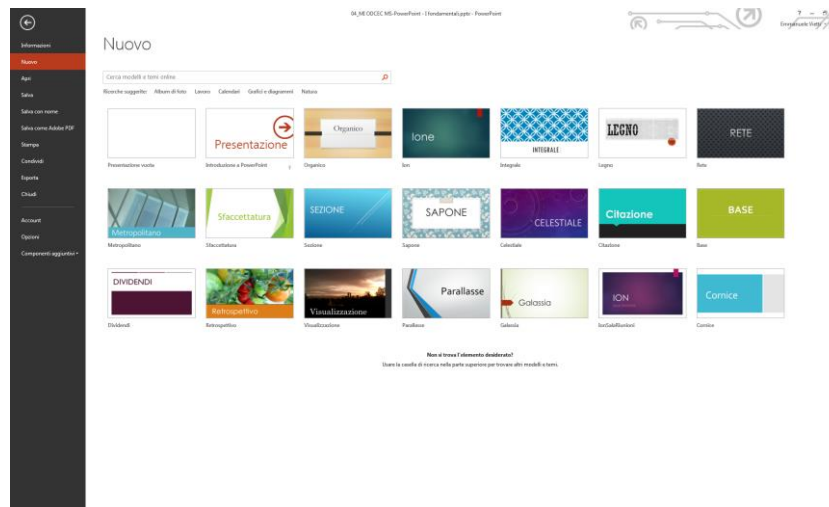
04_NEODCEC MS-PowerPoint - I fondamentali.pptx - PowerPoint

? – 
Emmanuele Vietti

Informazioni
Nuovo
Apri
Salva
Salva con nome
Salva come Adobe PDF
Stampa
Condividi
Esporta
Chiudi
Account
Opzioni
Componenti aggiuntivi

Nuovo

Cerca modelli e temi online

Ricerche suggerite: Album di foto Lavoro Calendari Grafici e diagrammi Natura

Presentazione vuota

Presentazione
Introduzione a PowerPoint

Organico
Organico

Ione
Ione

INTEGRALE
Integrale

LEGNO
Legno

RETE
Rete

Metropolitano
Metropolitano

Sfaccettatura
Sfaccettatura

SEZIONE
Sezione

SAPONE
Sapone

CELESTIALE
Celestiale

Citazione
Citazione

BASE
Base

DIVIDENDI
Dividendi

Retrospettivo
Retrospettivo

Visualizzazione
Visualizzazione

Parallasse
Parallasse

Galassia
Galassia

ION
IonSalaRiunioni

Cornice
Cornice

Non si trova l'elemento desiderato?
Usare la casella di ricerca nella parte superiore per trovare altri modelli e temi.